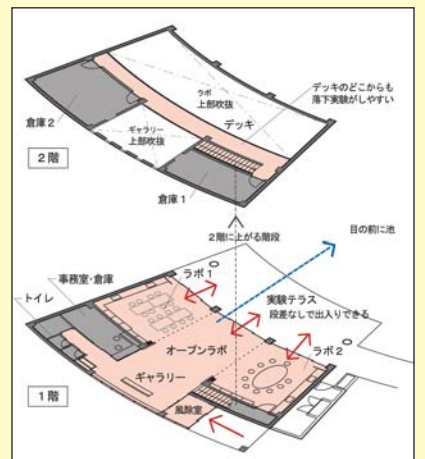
倉庫 2

ラボ
上部吹抜

デッキのどこからも
落下実験がしやすい

ギャラリー
上部吹抜

デッキ

2 階

倉庫 1

2 階に上がる階段

目の前に池

事務室・倉庫

ラボ 1

トイレ

実験テラス
段差なしで出入りできる

オープンラボ

ラボ 2

ギャラリー

1 階

風除室